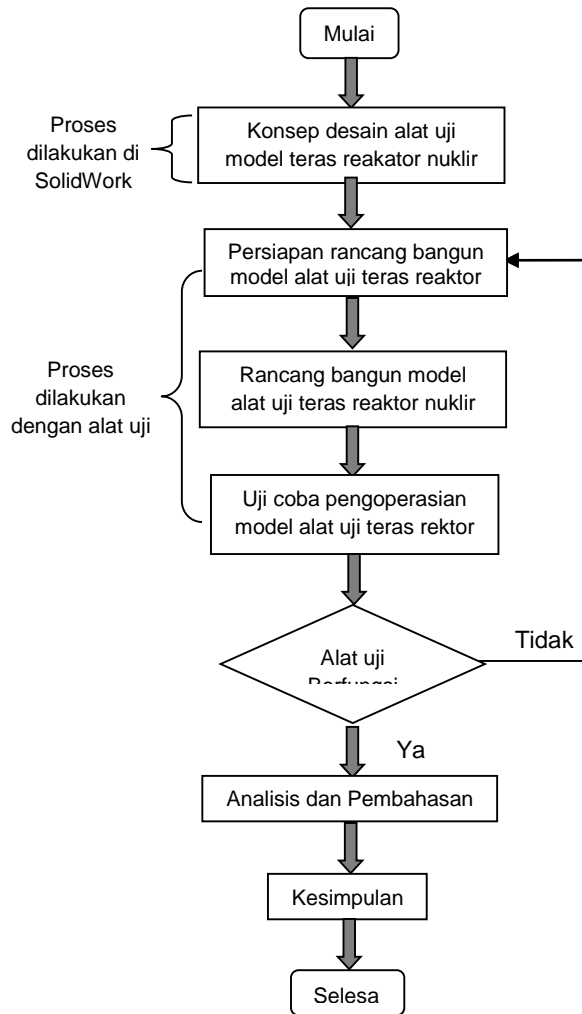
Mulai

Proses dilakukan di SolidWork

Konsep desain alat uji model teras reaktor nuklir

Persiapan rancang bangun model alat uji teras reaktor

Proses dilakukan dengan alat uji

Rancang bangun model alat uji teras reaktor nuklir

Uji coba pengoperasian model alat uji teras rektor

Alat uji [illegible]

Tidak

Ya

Analisis dan Pembahasan

Kesimpulan

Selesa